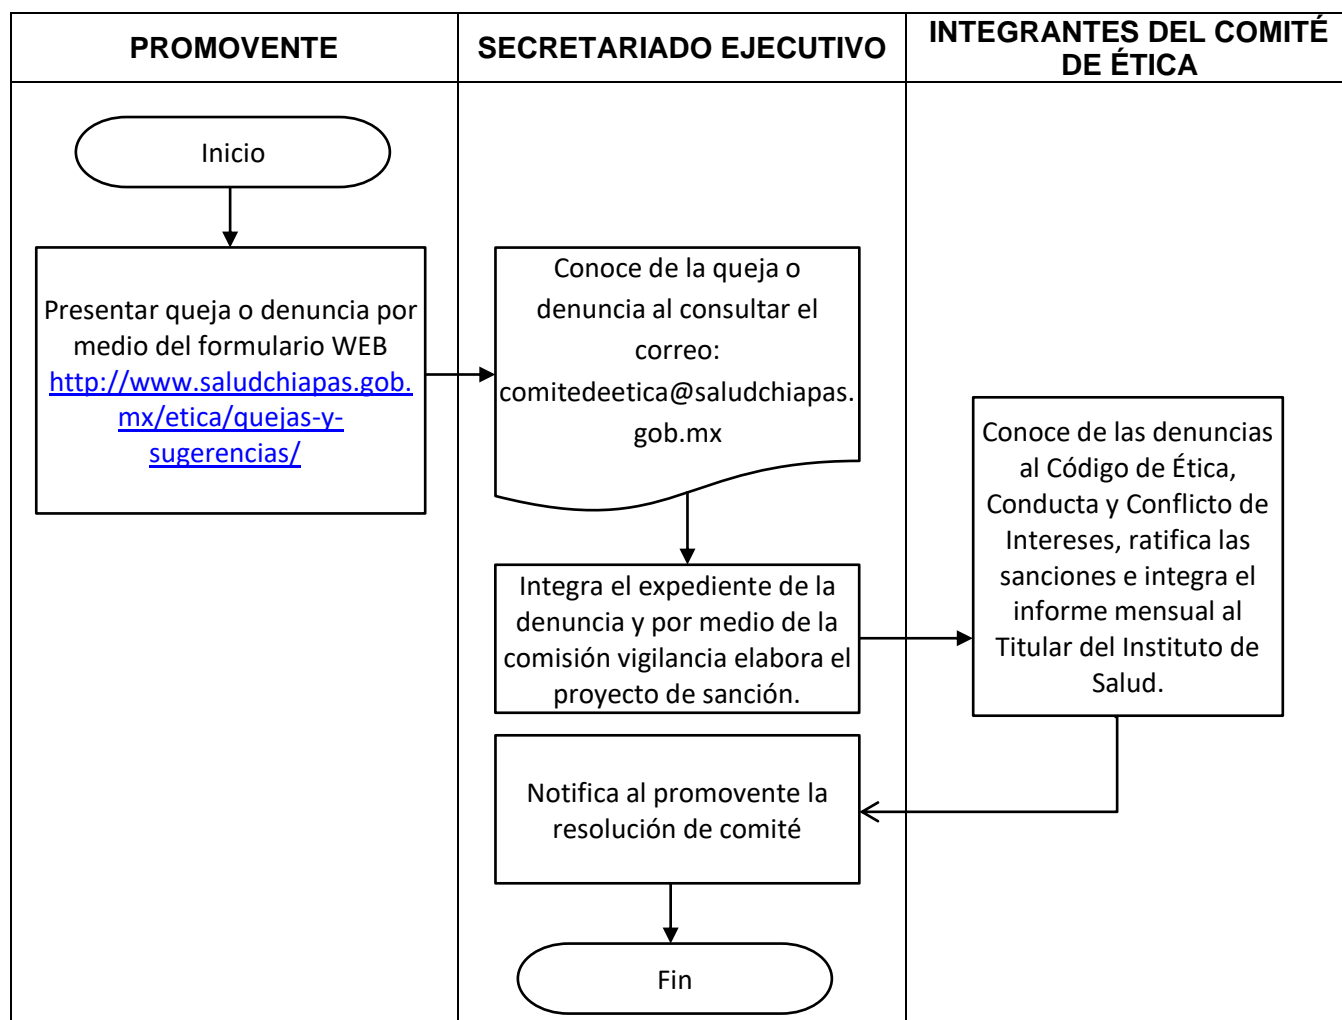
PROMOVENTE

SECRETARIADO EJECUTIVO

INTEGRANTES DEL COMITÉ DE ÉTICA

Inicio

Presentar queja o denuncia por medio del formulario WEB http://www.saludchiapas.gob.mx/etica/quejas-y-sugerencias/

Conoce de la queja o denuncia al consultar el correo: comitedeetica@saludchiapas.gob.mx

Integra el expediente de la denuncia y por medio de la comisión vigilancia elabora el proyecto de sanción.

Conoce de las denuncias al Código de Ética, Conducta y Conflicto de Intereses, ratifica las sanciones e integra el informe mensual al Titular del Instituto de Salud.

Notifica al promovente la resolución de comité

Fin